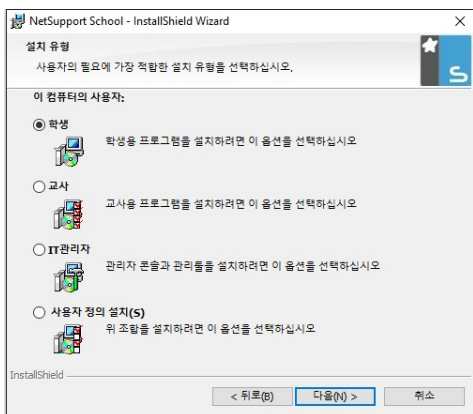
NetSupport School - InstallShield Wizard
X

설치 유형
사용자의 필요에 가장 적합한 설치 유형을 선택하십시오.

이 컴퓨터의 사용자:

학생
학생용 프로그램을 설치하려면 이 옵션을 선택하십시오

교사
교사용 프로그램을 설치하려면 이 옵션을 선택하십시오

IT관리자
관리자 콘솔과 관리툴을 설치하려면 이 옵션을 선택하십시오

사용자 정의 설치(S)
위 조합을 설치하려면 이 옵션을 선택하십시오

InstallShield

< 뒤로(B)
다음(N) >
취소